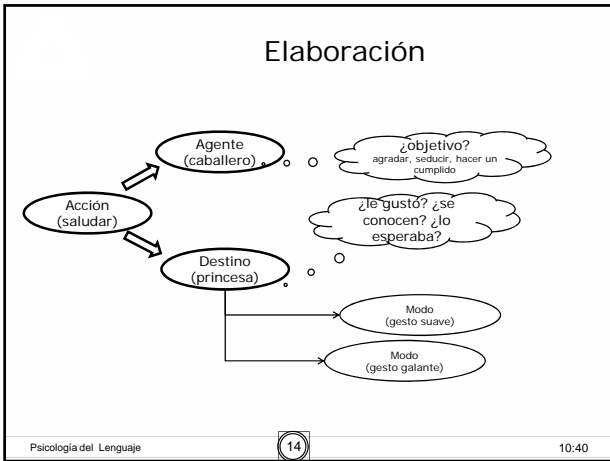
Elaboración

Agente
(caballero)

¿objetivo?
agradar, seducir, hacer un cumplido

Acción
(saludar)

¿le gustó? ¿se conocen? ¿lo esperaba?

Destino
(princesa)

Modo
(gesto suave)

Modo
(gesto galante)

Psicología del Lenguaje

14

10:40